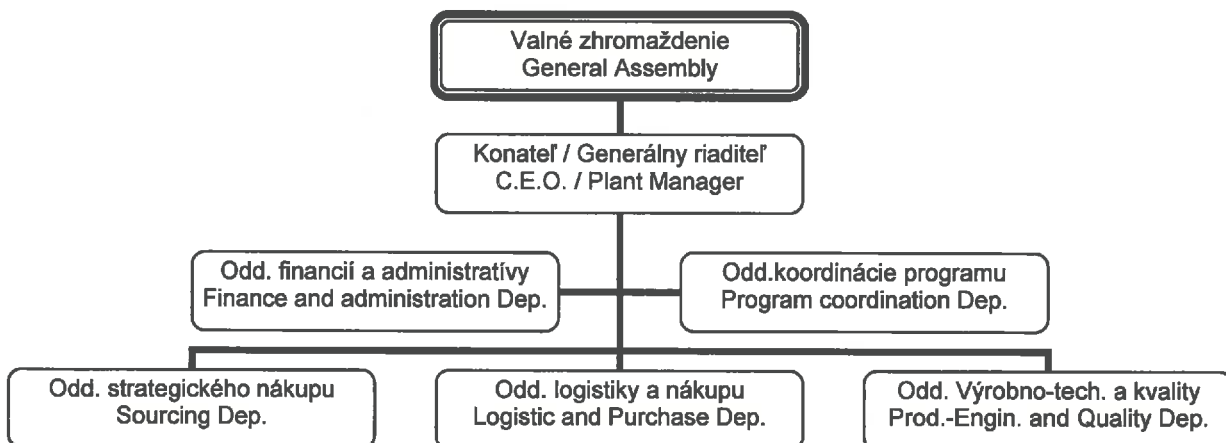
Valné zhromaždenie
General Assembly

Konateľ / Generálny riaditeľ
C.E.O. / Plant Manager

Odd. financií a administratívy
Finance and administration Dep.

Odd.koordinácie programu
Program coordination Dep.

Odd. strategického nákupu
Sourcing Dep.

Odd. logistiky a nákupu
Logistic and Purchase Dep.

Odd. Výrobno-tech. a kvality
Prod.-Engin. and Quality Dep.